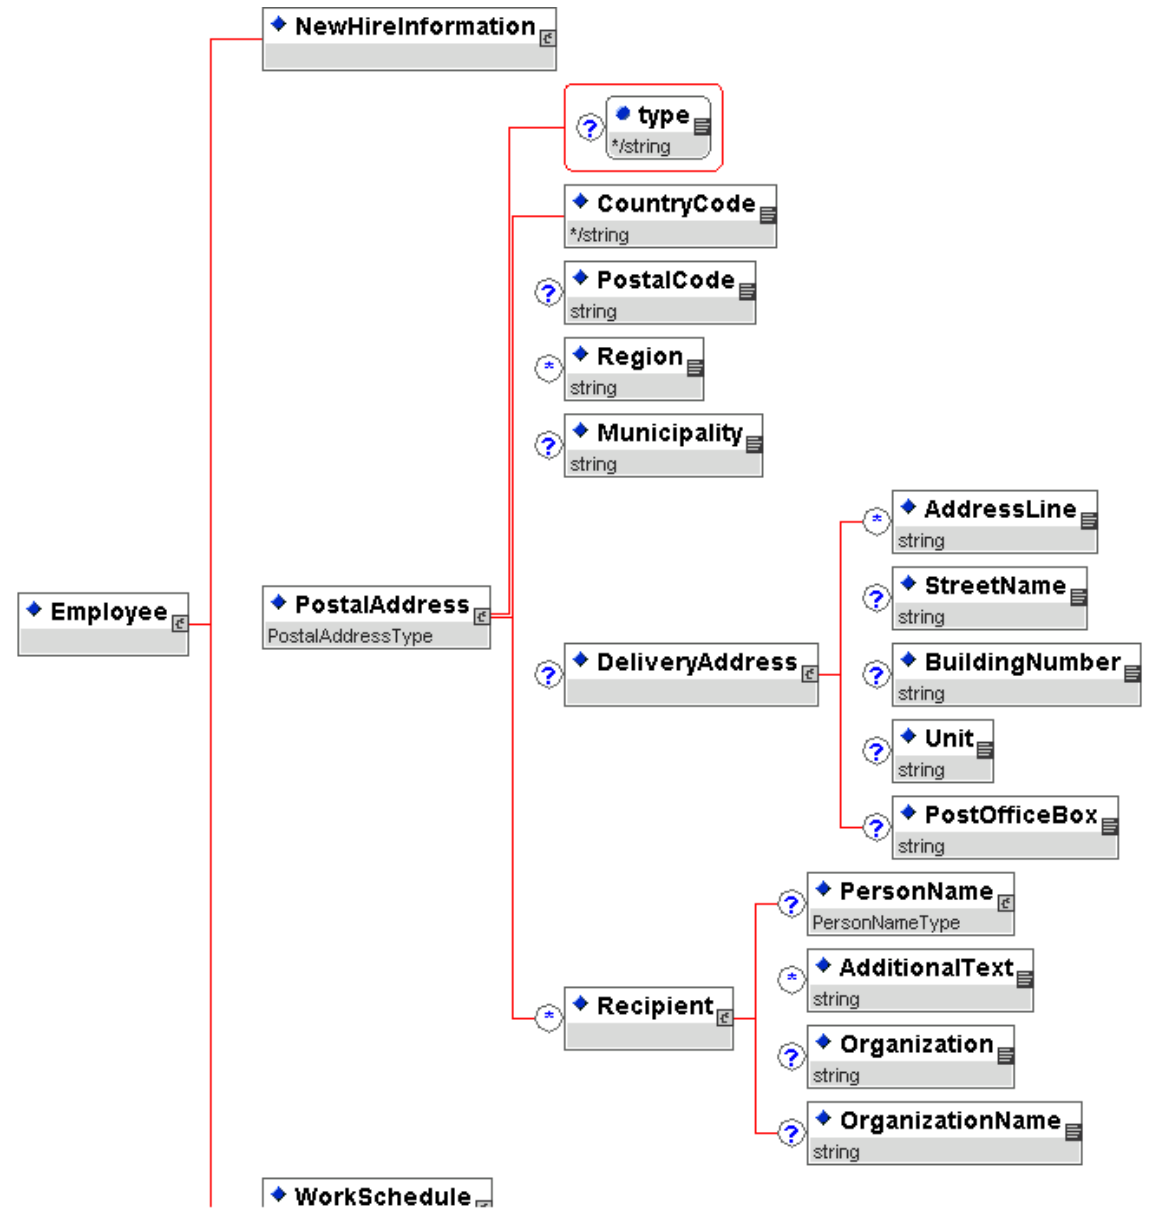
NewHireInformation

?

type

*/string

CountryCode

*/string

?

PostalCode

string

*

Region

string

?

Municipality

string

*

AddressLine

string

?

StreetName

string

Employee

PostalAddress

PostalAddressType

?

DeliveryAddress

?

BuildingNumber

string

?

Unit

string

?

PostOfficeBox

string

?

PersonName

PersonNameType

*

AdditionalText

string

*

Recipient

?

Organization

string

?

OrganizationName

string

WorkSchedule